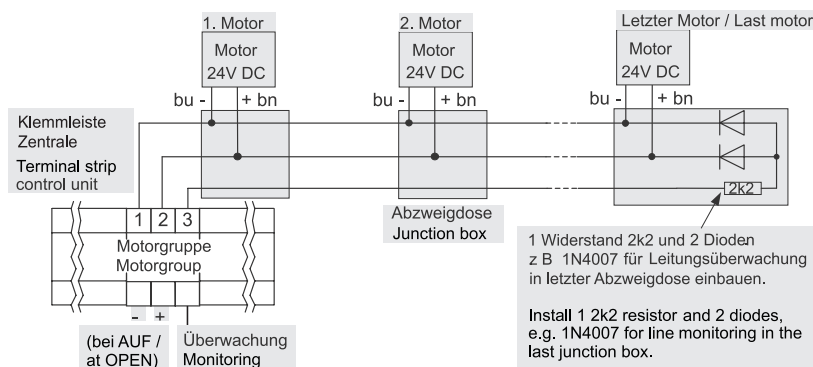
1. Motor

Motor
24V DC

bu -
+ bn

2. Motor

Motor
24V DC

bu -
+ bn

Letzter Motor / Last motor

Motor
24V DC

bu -
+ bn

Klemmleiste Zentrale

Terminal strip control unit

1 2 3

Motorgruppe
Motorgroup

- +

(bei AUF / at OPEN)

Überwachung
Monitoring

Abzweigdose
Junction box

2k2

1 Widerstand 2k2 und 2 Dioden z B 1N4007 für Leitungsüberwachung in letzter Abzweigdose einbauen.

Install 1 2k2 resistor and 2 diodes, e.g. 1N4007 for line monitoring in the last junction box.